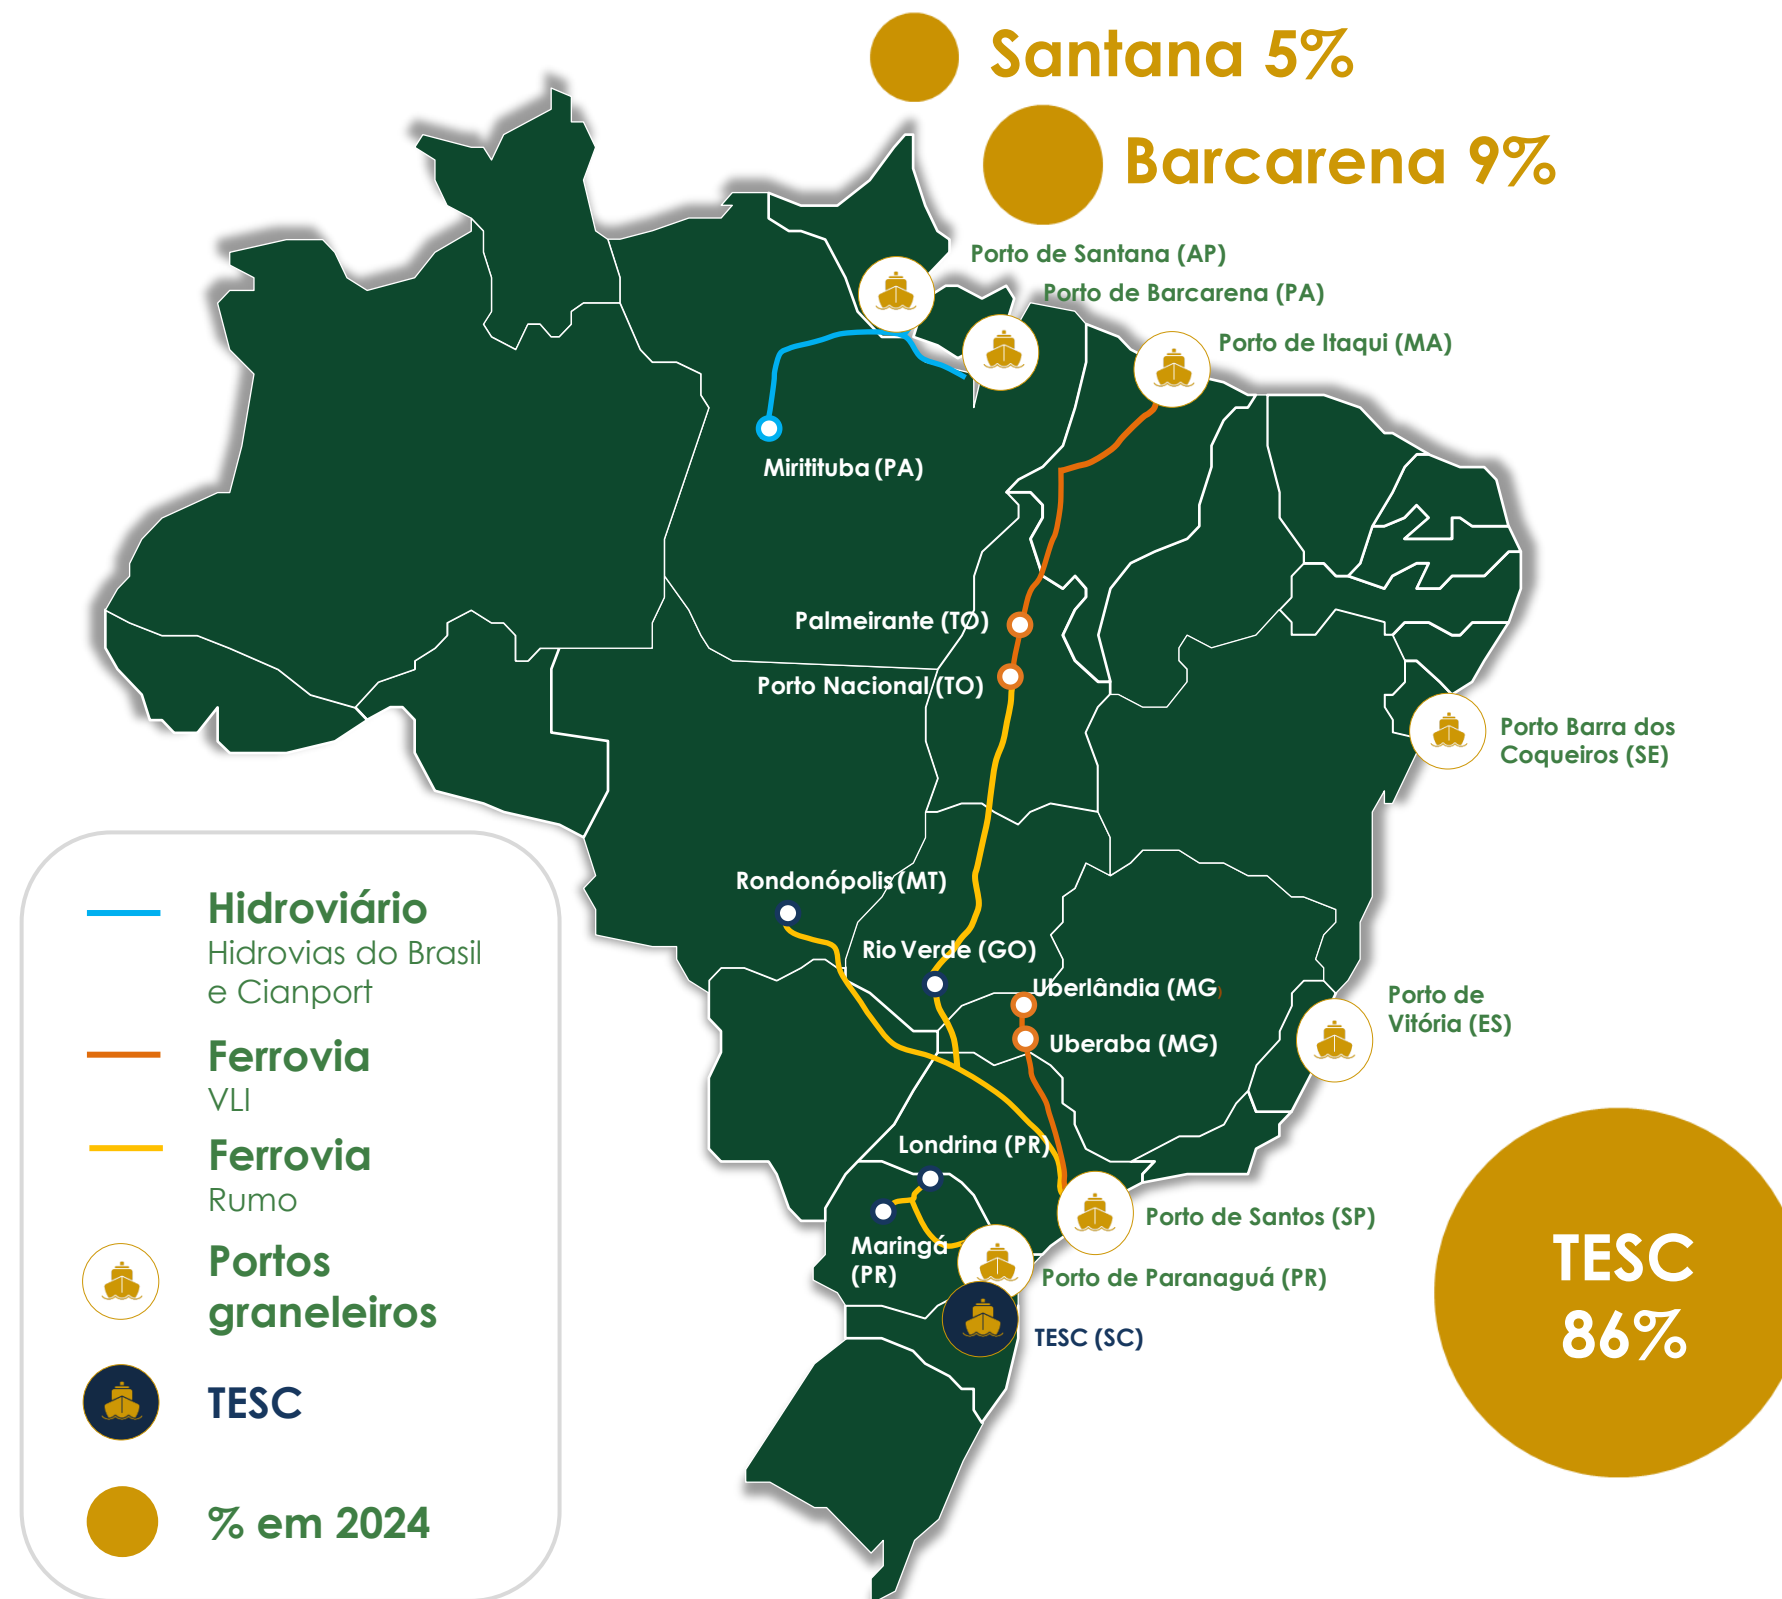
Santana 5%

Barcarena 9%

Porto de Santana (AP)

Porto de Barcarena (PA)

Porto de Itaqui (MA)

Miritituba (PA)

Palmeirante (TO)

Porto Nacional (TO)

Porto Barra dos Coqueiros (SE)

Rondonópolis (MT)

Rio Verde (GO)

Uberlândia (MG)

Uberaba (MG)

Porto de Vitória (ES)

Londrina (PR)

Porto de Santos (SP)

Maringá (PR)

Porto de Paranaguá (PR)

TESC (SC)

TESC 86%

Hidroviário
Hidrovias do Brasil e Cianport

Ferrovia
VLI

Ferrovia
Rumo

Portos graneleiros

TESC

% em 2024